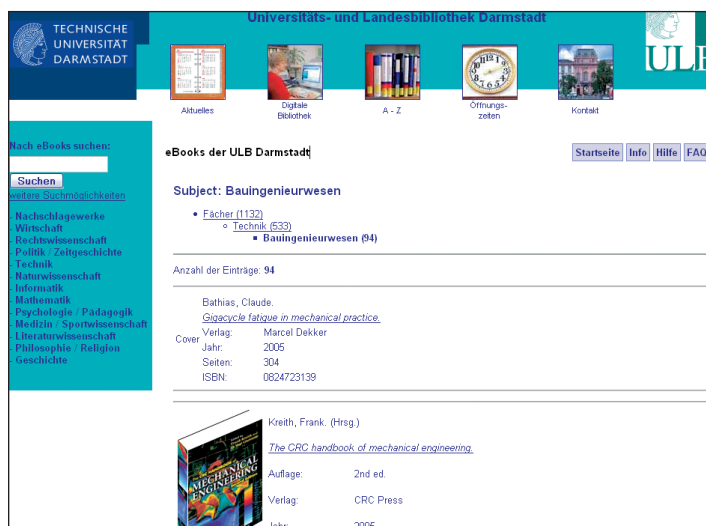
TECHNISCHE UNIVERSITÄT DARMSTADT

Universitäts- und Landesbibliothek Darmstadt

ULB

Aktuelles

Digitale Bibliothek

A - Z

Öffnungs-zeiten

Kontakt

Nach eBooks suchen:

Suchen

weitere Suchmöglichkeiten

- Nachschlagewerke
- Wirtschaft
- Rechtswissenschaft
- Politik / Zeitgeschichte
- Technik
- Naturwissenschaft
- Informatik
- Mathematik
- Psychologie / Pädagogik
- Medizin / Sportwissenschaft
- Literaturwissenschaft
- Philosophie / Religion
- Geschichte

eBooks der ULB Darmstadt

Startseite Info Hilfe FAQ

Subject: Bauingenieurwesen

- Fächer (1132)
  - Technik (533)
    - Bauingenieurwesen (94)

Anzahl der Einträge: 94

Cover

Bathias, Claude.

Gigacycle fatigue in mechanical practice.

Verlag: Marcel Dekker

Jahr: 2005

Seiten: 304

ISBN: 0824723139

MECHANICAL ENGINEERING

Kreith, Frank. (Hrsg.)

The CRC handbook of mechanical engineering.

Auflage: 2nd ed.

Verlag: CRC Press

Jahr: 2005